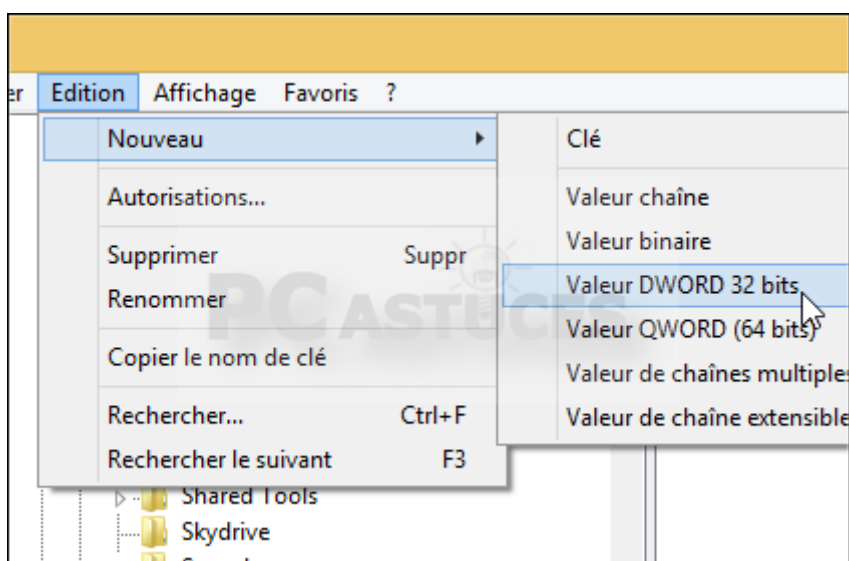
er Edition Affichage Favoris ?

Nouveau
Autorisations...
Supprimer Suppr
Renommer
Copier le nom de clé
Rechercher... Ctrl+F
Rechercher le suivant F3

Clé
Valeur chaîne
Valeur binaire
Valeur DWORD 32 bits
Valeur QWORD (64 bits)
Valeur de chaînes multiples
Valeur de chaîne extensible

PC ASTUCES

Shared Tools
Skydrive
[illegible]